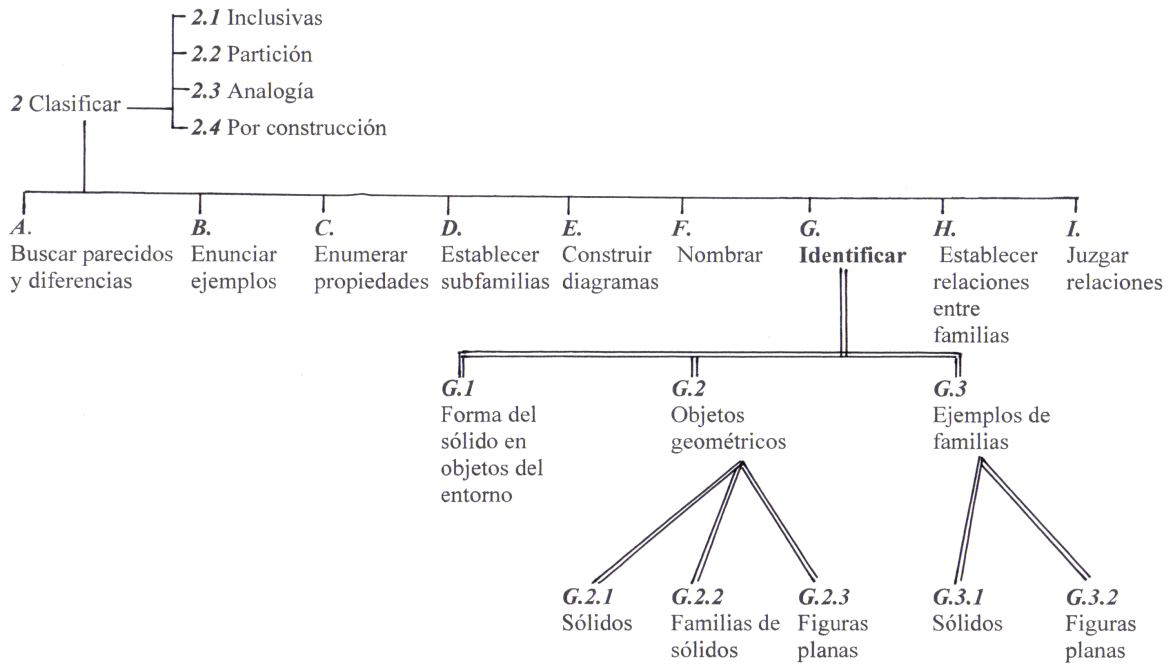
2 Clasificar

2.1 Inclusivas
2.2 Partición
2.3 Analogía
2.4 Por construcción

A. Buscar parecidos y diferencias

B. Enunciar ejemplos

C. Enumerar propiedades

D. Establecer subfamilias

E. Construir diagramas

F. Nombrar

G. **Identificar**

H. Establecer relaciones entre familias

I. Juzgar relaciones

G.1 Forma del sólido en objetos del entorno

G.2 Objetos geométricos

G.3 Ejemplos de familias

G.2.1 Sólidos

G.2.2 Familias de sólidos

G.2.3 Figuras planas

G.3.1 Sólidos

G.3.2 Figuras planas